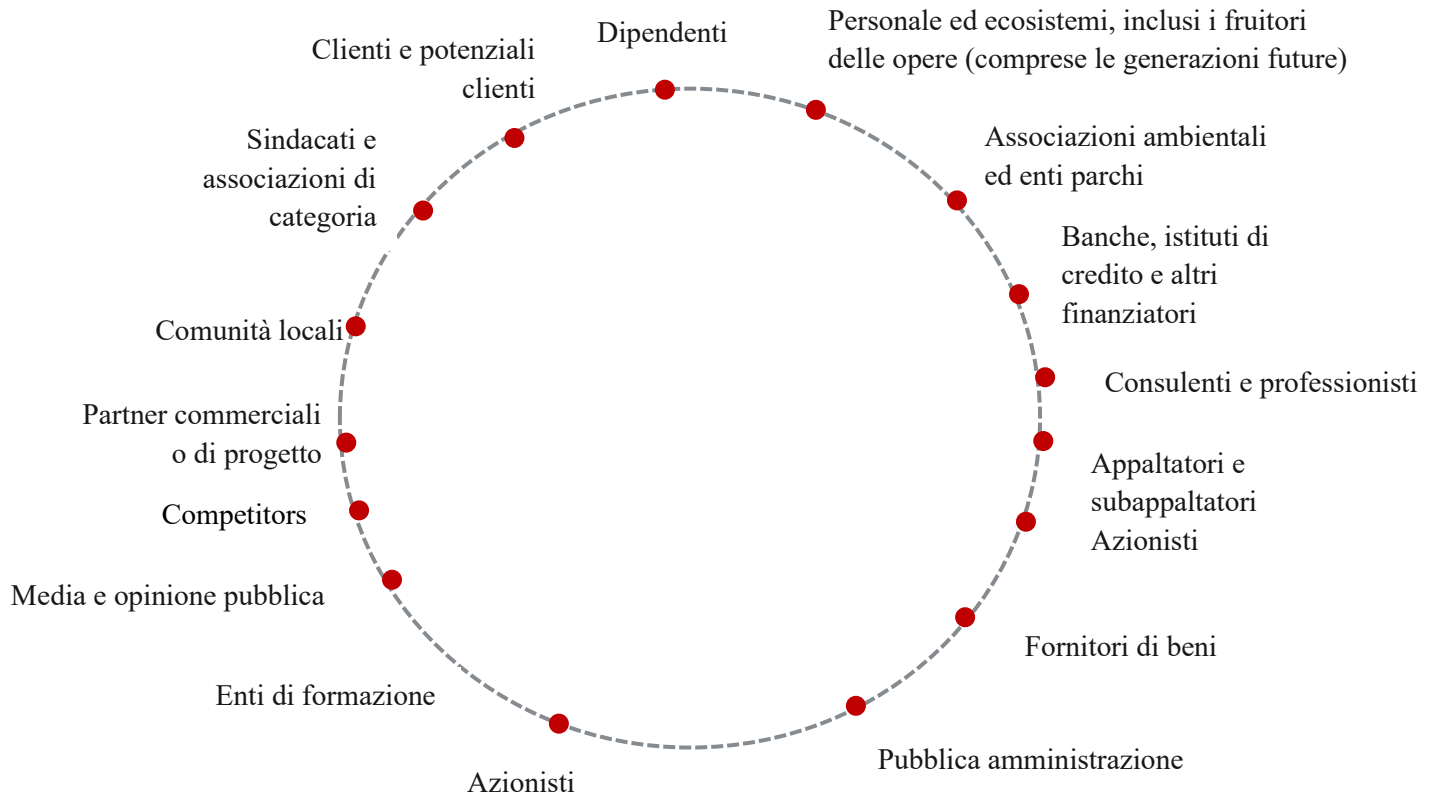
Dipendenti

Personale ed ecosistemi, inclusi i fruitori delle opere (comprese le generazioni future)

Associazioni ambientali ed enti parchi

Banche, istituti di credito e altri finanziatori

Consulenti e professionisti

Appaltatori e subappaltatori
Azionisti

Fornitori di beni

Pubblica amministrazione

Azionisti

Enti di formazione

Media e opinione pubblica

Competitors

Partner commerciali o di progetto

Comunità locali

Sindacati e associazioni di categoria

Clienti e potenziali clienti